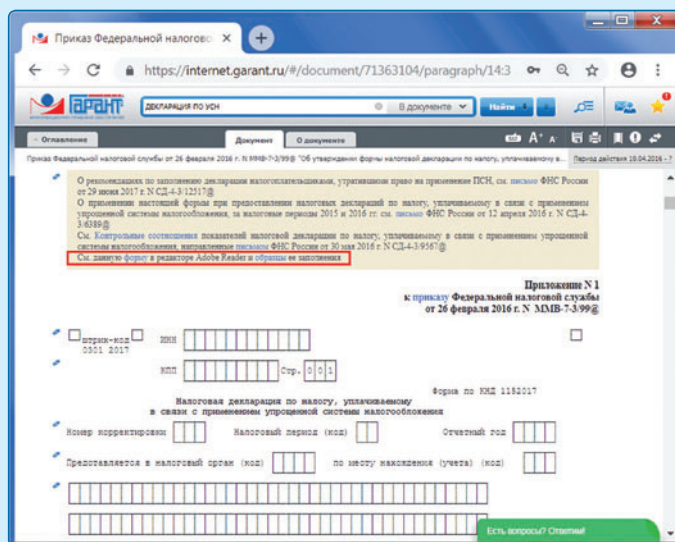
Приказ Федеральной налогово ×

https://internet.garant.ru/#/document/71363104/paragraph/14:3

ГАРАНТ

ДЕКЛАРАЦИЯ ПО УСН

В документе

Найти

Оглавление

Документ

О документе

Приказ Федеральной налоговой службы от 26 февраля 2016 г. N ММВ-7-3/99@ "Об утверждении формы налоговой декларации по налогу, уплачиваемому в...

Период действия 10.04.2016 - ?

О рекомендациях по заполнению декларации налогоплательщиками, утратившими право на применение ПСН, см. письмо ФНС России от 29 июня 2017 г. N СД-4-3/12517@

О применении настоящей формы при представлении налоговых деклараций по налогу, уплачиваемому в связи с применением упрощенной системы налогообложения, за налоговые периоды 2015 и 2016 гг. см. письмо ФНС России от 12 апреля 2016 г. N СД-4-3/6389@

См. Контрольные соотношения показателей налоговой декларации по налогу, уплачиваемому в связи с применением упрощенной системы налогообложения, направленные письмом ФНС России от 30 мая 2016 г. N СД-4-3/9567@

См. данную форму в редакторе Adobe Reader и образцы ее заполнения

Приложение N 1
к приказу Федеральной налоговой службы
от 26 февраля 2016 г. N ММВ-7-3/99@

штрих-код
0301 2017

ИНН

КПП

Стр. 0 0 1

Форма по КНД 1152017

Налоговая декларация по налогу, уплачиваемому
в связи с применением упрощенной системы налогообложения

Номер корректировки

Налоговый период (код)

Отчетный год

Представляется в налоговый орган (код)

по месту нахождения (учета) (код)

Есть вопросы? Ответим!